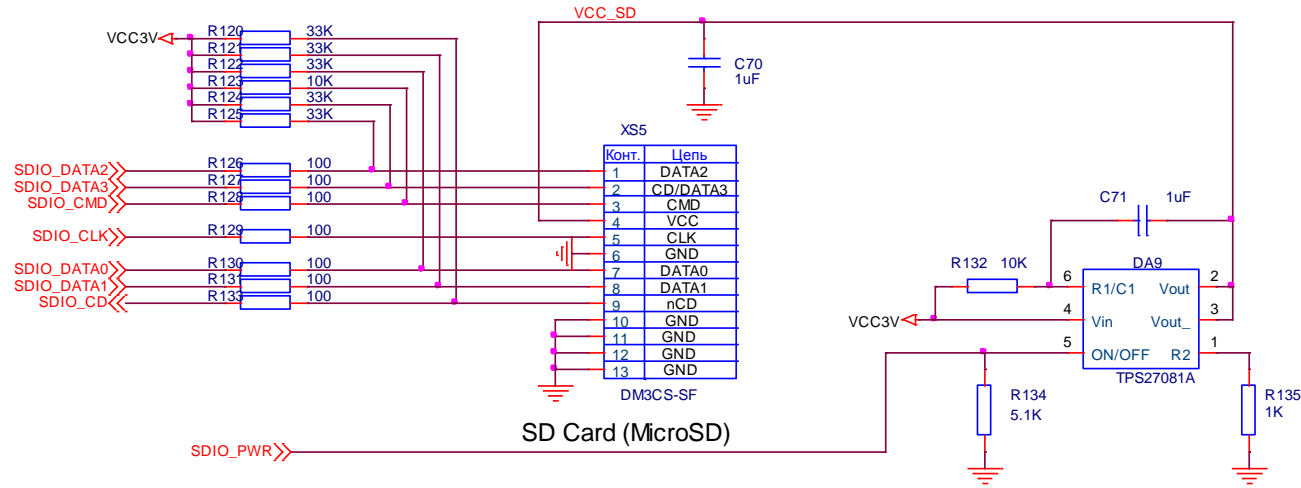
VCC3V
R120 33K
R121 33K
R122 33K
R123 10K
R124 33K
R125 33K
VCC_SD
C70
1uF
XS5

| Конт. | Цепь |
|---|---|
| 1 | DATA2 |
| 2 | CD/DATA3 |
| 3 | CMD |
| 4 | VCC |
| 5 | CLK |
| 6 | GND |
| 7 | DATA0 |
| 8 | DATA1 |
| 9 | nCD |
| 10 | GND |
| 11 | GND |
| 12 | GND |
| 13 | GND |

DM3CS-SF

SDIO_DATA2 R126 100
SDIO_DATA3 R127 100
SDIO_CMD R128 100
SDIO_CLK R129 100
SDIO_DATA0 R130 100
SDIO_DATA1 R131 100
SDIO_CD R133 100

C71 1uF
R132 10K
DA9
6 R1/C1
Vout 2
4 Vin
Vout_ 3
5 ON/OFF
R2 1
TPS27081A
VCC3V
R134
5.1K
R135
1K

SD Card (MicroSD)

SDIO_PWR